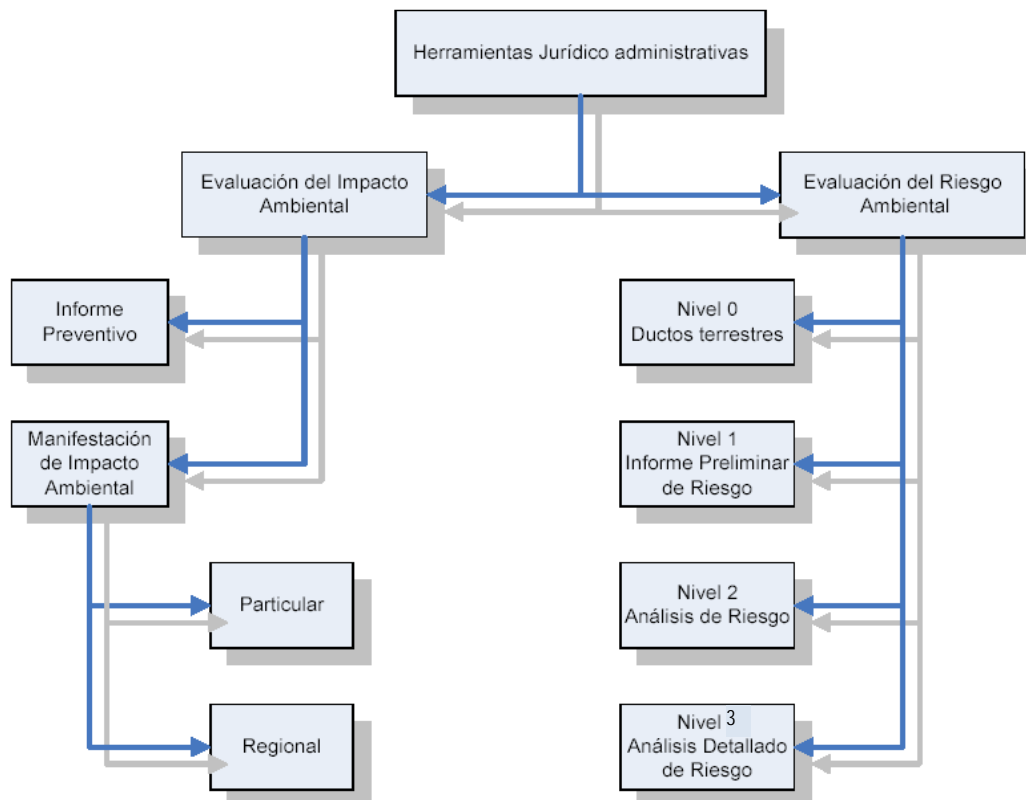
Herramientas Jurídico administrativas

Evaluación del Impacto Ambiental

Evaluación del Riesgo Ambiental

Informe Preventivo

Manifestación de Impacto Ambiental

Particular

Regional

Nivel 0 Ductos terrestres

Nivel 1 Informe Preliminar de Riesgo

Nivel 2 Análisis de Riesgo

Nivel 3 Análisis Detallado de Riesgo